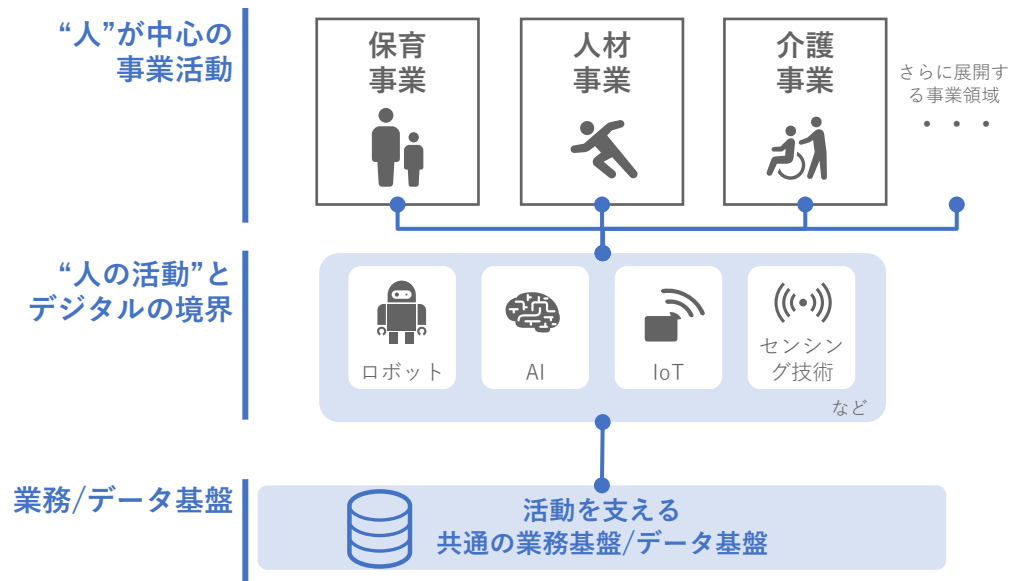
“人”が中心の事業活動

保育事業

人材事業

介護事業

さらに展開する事業領域
・・・

“人の活動”とデジタルの境界

ロボット

AI

IoT

センシング技術

など

業務/データ基盤

活動を支える
共通の業務基盤/データ基盤